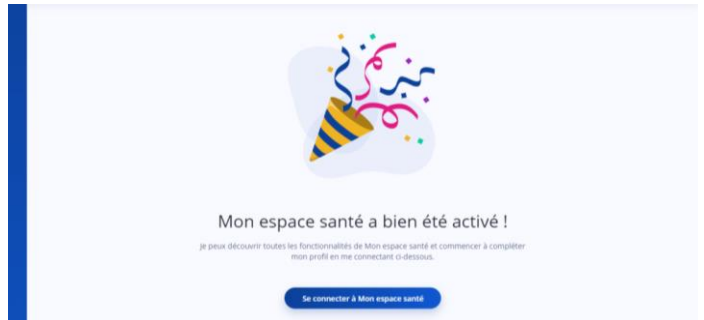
Mon espace santé a bien été activé !

Je peux découvrir toutes les fonctionnalités de Mon espace santé et commencer à compléter mon profil en me connectant ci-dessous.

Se connecter à Mon espace santé